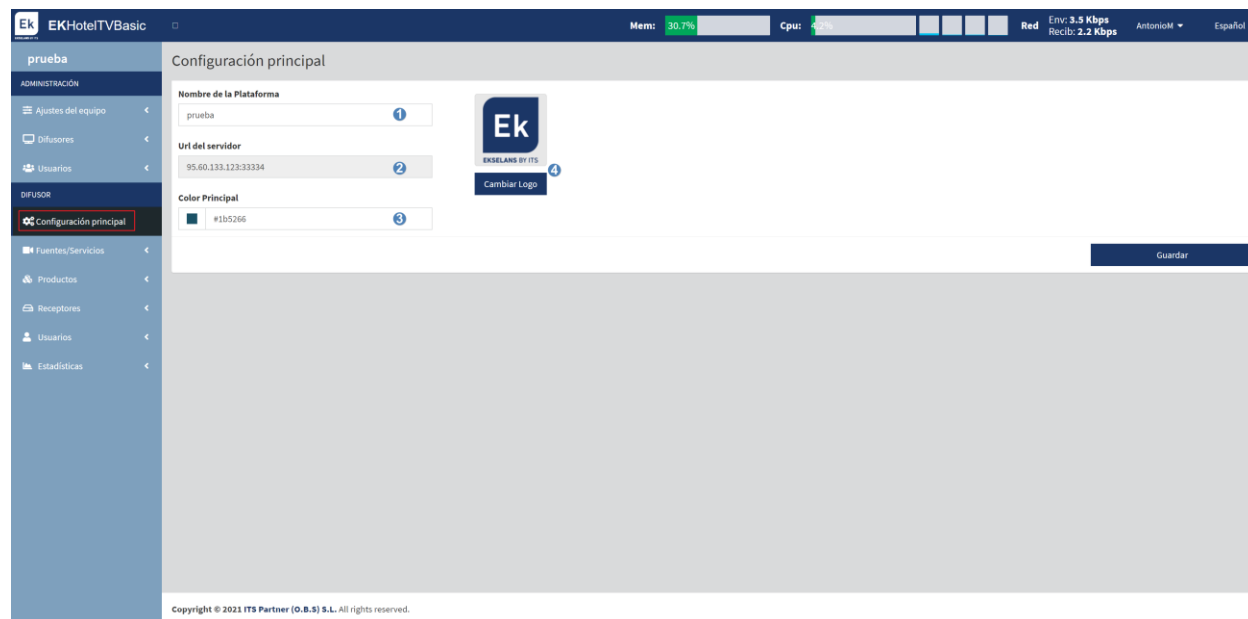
Ek EKHotelTVBasic

Mem: 30.7%
Cpu: 4.2%
Red
Env: 3.5 Kbps
Recib: 2.2 Kbps
AntonioM
Español

prueba
ADMINISTRACIÓN
Ajustes del equipo
Difusores
Usuarios
DIFUSOR
Configuración principal
Fuentes/Servicios
Productos
Receptores
Usuarios
Estadísticas

Configuración principal

Nombre de la Plataforma
prueba
1
Url del servidor
95.60.133.123:33334
2
Color Principal
#1b5266
3

Ek
EKSELANS BY ITS
Cambiar Logo
4

Guardar

Copyright © 2021 ITS Partner (O.B.S) S.L. All rights reserved.